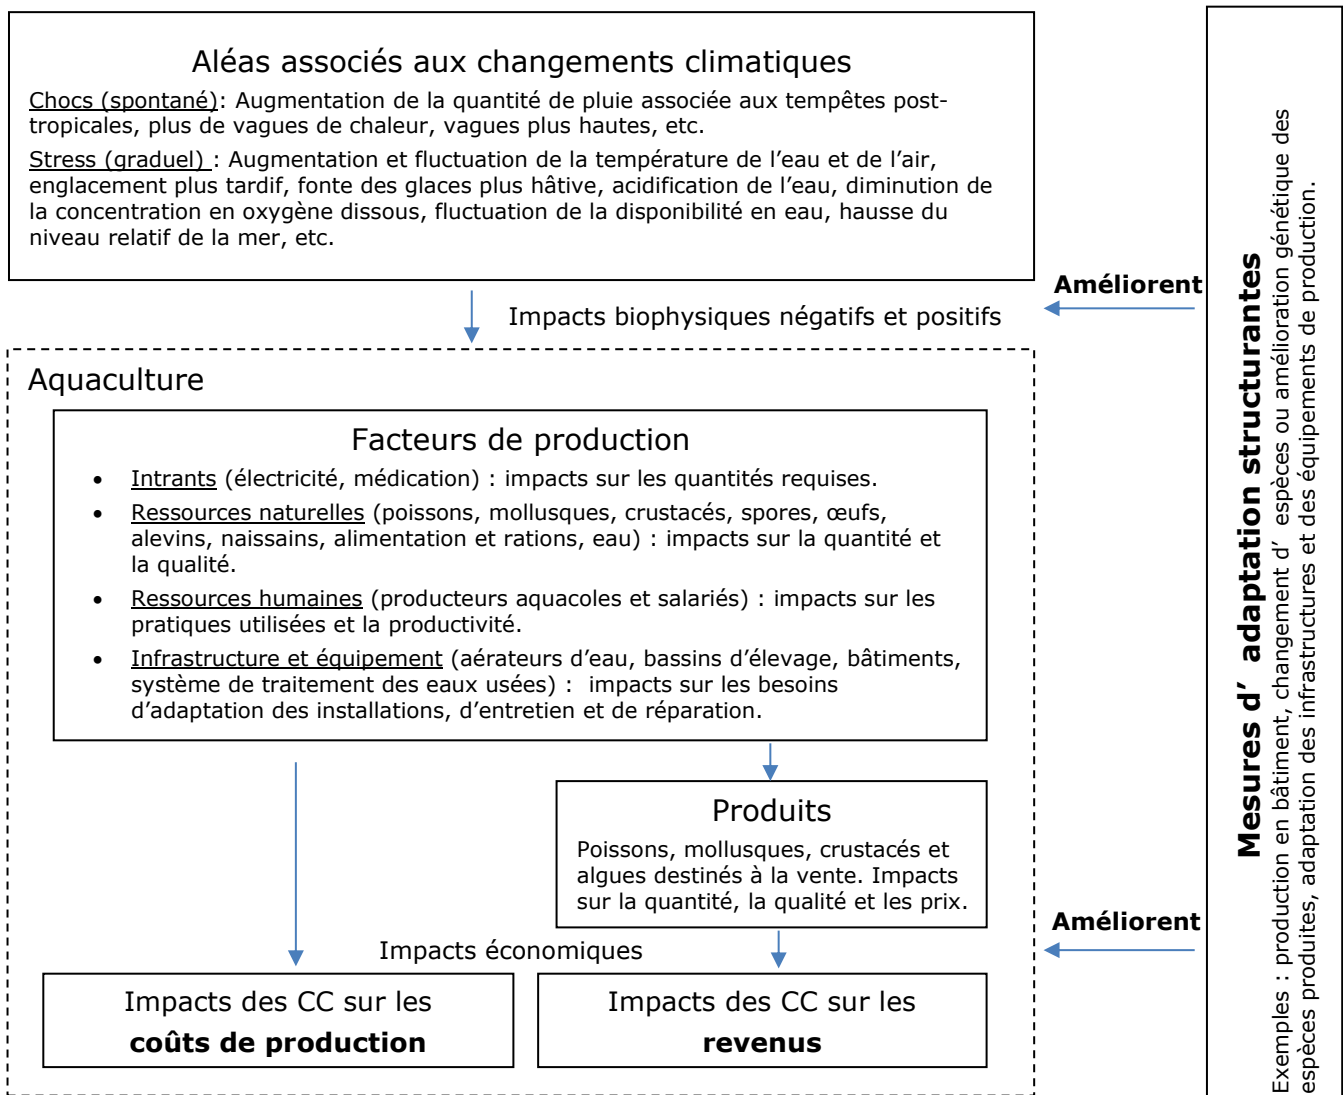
Aléas associés aux changements climatiques

Chocs (spontané): Augmentation de la quantité de pluie associée aux tempêtes post-tropicales, plus de vagues de chaleur, vagues plus hautes, etc.

Stress (graduel) : Augmentation et fluctuation de la température de l'eau et de l'air, englacement plus tardif, fonte des glaces plus hâtive, acidification de l'eau, diminution de la concentration en oxygène dissous, fluctuation de la disponibilité en eau, hausse du niveau relatif de la mer, etc.

Améliorent

Impacts biophysiques négatifs et positifs

Aquaculture

Facteurs de production

- Intrants (électricité, médication) : impacts sur les quantités requises.
- Ressources naturelles (poissons, mollusques, crustacés, spores, œufs, alevins, naissains, alimentation et rations, eau) : impacts sur la quantité et la qualité.
- Ressources humaines (producteurs aquacoles et salariés) : impacts sur les pratiques utilisées et la productivité.
- Infrastructure et équipement (aérateurs d'eau, bassins d'élevage, bâtiments, système de traitement des eaux usées) : impacts sur les besoins d'adaptation des installations, d'entretien et de réparation.

Produits

Poissons, mollusques, crustacés et algues destinés à la vente. Impacts sur la quantité, la qualité et les prix.

Améliorent

Impacts économiques

Impacts des CC sur les **coûts de production**

Impacts des CC sur les **revenus**

**Mesures d' adaptation structurantes**

Exemples : production en bâtiment, changement d' espèces ou amélioration génétique des espèces produites, adaptation des infrastructures et des équipements de production.